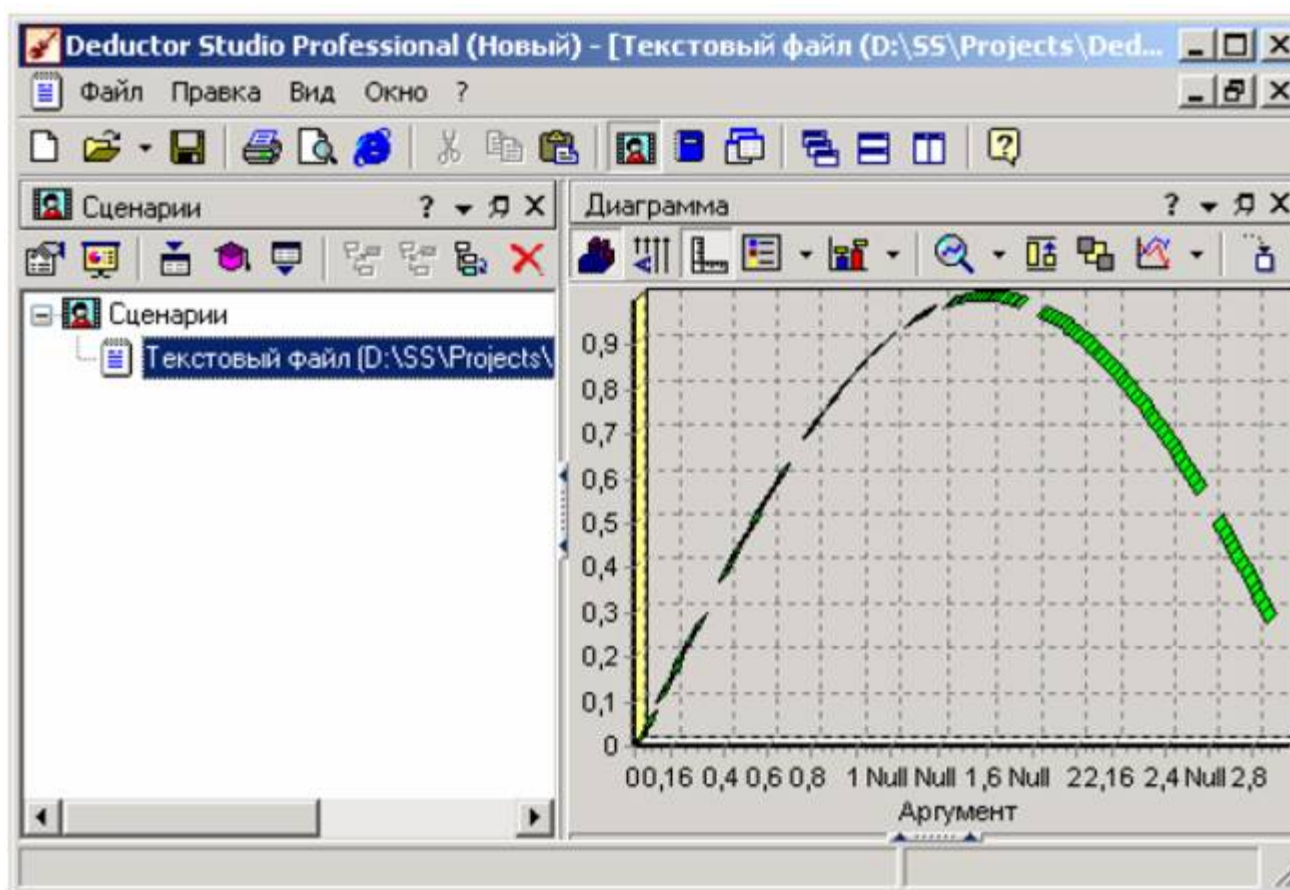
Deductor Studio Professional (Новый) - [Текстовый файл (D:\SS\Projects\Ded...

Файл Правка Вид Окно ?

Сценарии ?

Диаграмма ?

Сценарии

Текстовый файл (D:\SS\Projects\

0,9
0,8
0,7
0,6
0,5
0,4
0,3
0,2
0,1
0

00,16 0,4 0,6 0,8 1 Null Null 1,6 Null 22,16 2,4 Null 2,8

Аргумент